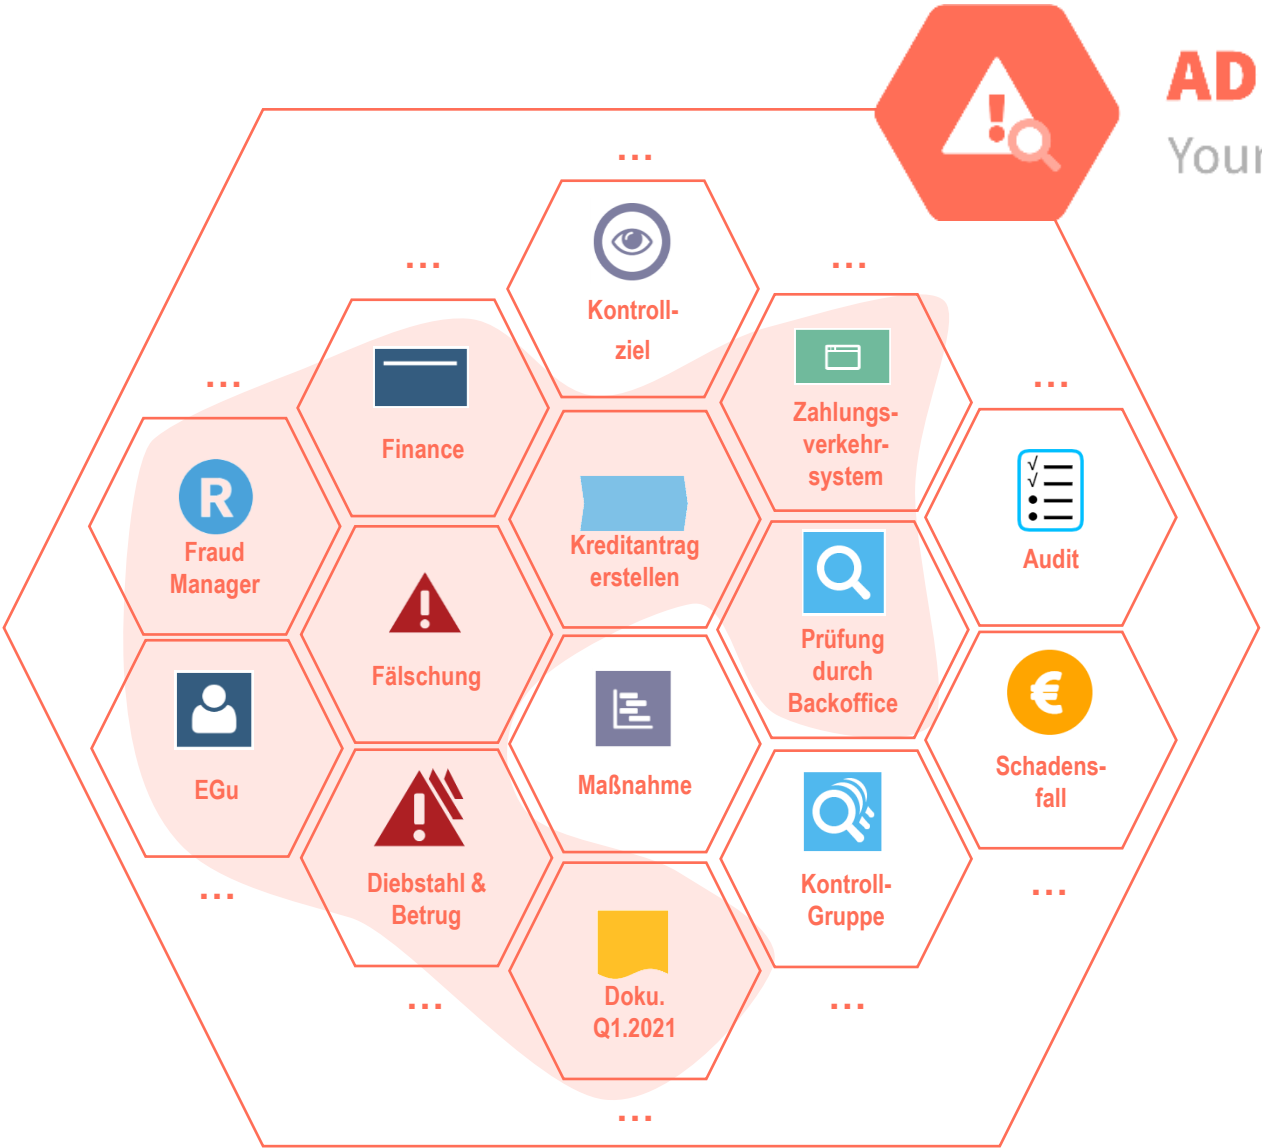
AD
Your

...

Kontrollziel

...

...

Finance

Zahlungsverkehrsystem

...

...

Fraud Manager

Kreditantrag erstellen

Audit

Fälschung

Prüfung durch Backoffice

EGu

Maßnahme

Schadensfall

Diebstahl & Betrug

Kontroll-Gruppe

...

...

Doku. Q1.2021

...

...

...